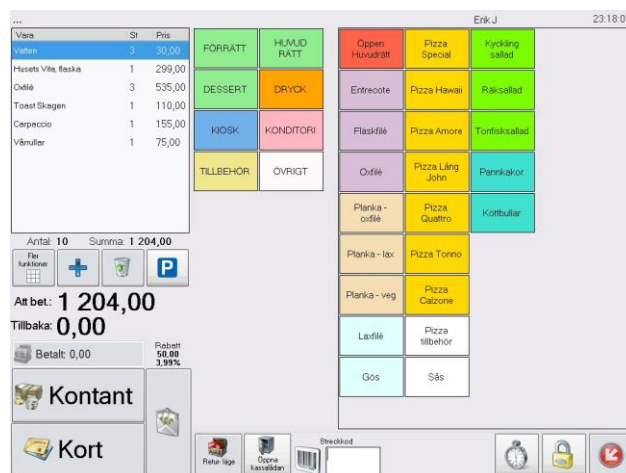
...

Erik J 23:18:0

| Vara | St | Pris |
|---|---|---|
| Vatten | 3 | 30,00 |
| Husets Vita, flaska | 1 | 299,00 |
| Oxfilé | 3 | 535,00 |
| Toast Skagen | 1 | 110,00 |
| Carpaccio | 1 | 155,00 |
| Vårrullar | 1 | 75,00 |

Antal: 10 Summa: 1 204,00

Fler funktioner

P

Att bet.: 1 204,00

Tillbaka: 0,00

Betalt: 0,00

Rabatt 50,00 3,99%

Kontant

Kort

FÖRRÄTT
HUVUD RÄTT
DESSERT
DRYCK
KIOSK
KONDITORI
TILLBEHÖR
ÖVRIGT

Öppen Huvudrätt
Pizza Special
Kyckling sallad
Entrecote
Pizza Hawaii
Räksallad
Fläskfilé
Pizza Amore
Tonfisksallad
Oxfilé
Pizza Lång John
Pannkakor
Planka - oxfilé
Pizza Quattro
Köttbullar
Planka - lax
Pizza Tonno
Planka - veg
Pizza Calzone
Laxfilé
Pizza tillbehör
Gös
Sås

Retur-läge
Öppna kasselådan
Streckkod